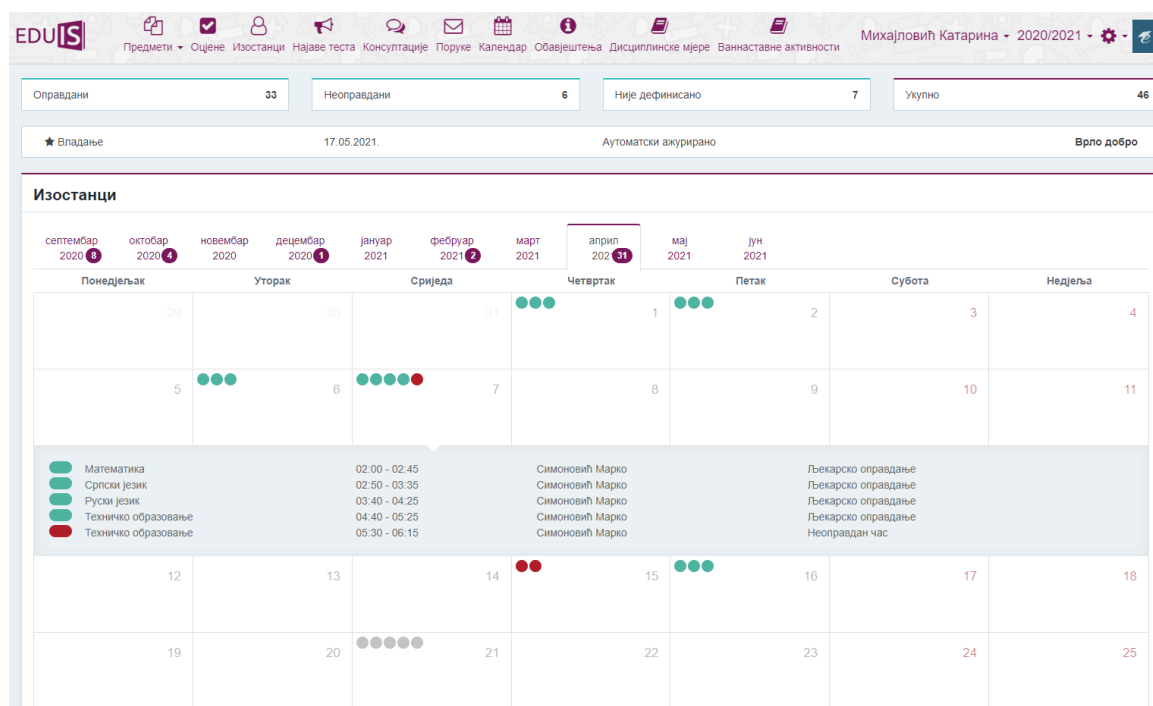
EDUIS

Предмети ▾ Оцјене Изостанци Најаве теста Консултације Поруке Календар Обавјештења Дисциплинске мјере Ваннаставне активности

Михајловић Катарина ▾ 2020/2021 ▾

| Оправдани | 33 | Неоправдани | 6 | Није дефинисано | 7 | Укупно | 46 |
|---|---|---|---|---|---|---|---|

★ Владање 17.05.2021. Аутоматски ажурирано Врло добро

Изостанци

септембар 2020 8 | октобар 2020 4 | новембар 2020 | децембар 2020 1 | јануар 2021 | фебруар 2021 2 | март 2021 | април 2021 31 | мај 2021 | јун 2021

| Понедјељак | Уторак | Сриједа | Четвртак | Петак | Субота | Недјеља |
|---|---|---|---|---|---|---|
| 29 | 30 | 31 | 1 | 2 | 3 | 4 |
| 5 | 6 | 7 | 8 | 9 | 10 | 11 |

| Предмет | Вријеме | Наставник | Напомена |
|---|---|---|---|
| Математика | 02:00 - 02:45 | Симоновић Марко | Љекарско оправдање |
| Српски језик | 02:50 - 03:35 | Симоновић Марко | Љекарско оправдање |
| Руски језик | 03:40 - 04:25 | Симоновић Марко | Љекарско оправдање |
| Техничко образовање | 04:40 - 05:25 | Симоновић Марко | Љекарско оправдање |
| Техничко образовање | 05:30 - 06:15 | Симоновић Марко | Неоправдан час |

| | | | | | | |
|---|---|---|---|---|---|---|
| 12 | 13 | 14 | 15 | 16 | 17 | 18 |
| 19 | 20 | 21 | 22 | 23 | 24 | 25 |